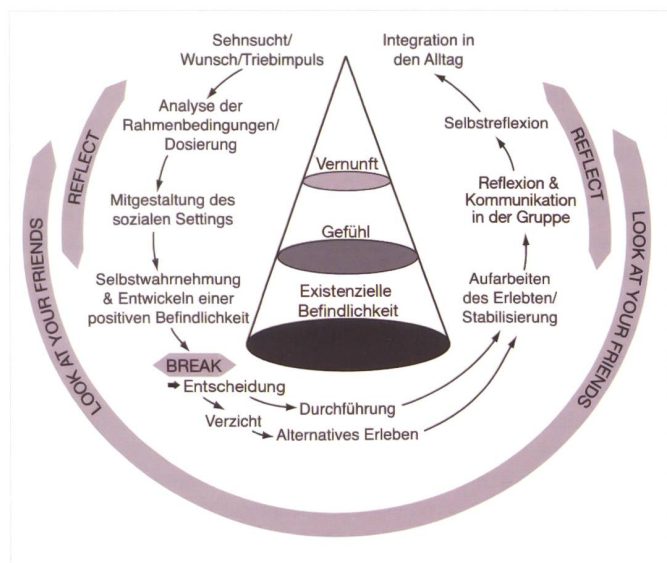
Sehnsucht/ Wunsch/Triebimpuls

Analyse der Rahmenbedingungen/ Dosierung

Mitgestaltung des sozialen Settings

Selbstwahrnehmung & Entwickeln einer positiven Befindlichkeit

BREAK

Entscheidung

Verzicht

Durchführung

Alternatives Erleben

Aufarbeiten des Erlebten/ Stabilisierung

Reflexion & Kommunikation in der Gruppe

Selbstreflexion

Integration in den Alltag

Vernunft

Gefühl

Existenzielle Befindlichkeit

REFLECT

REFLECT

LOOK AT YOUR FRIENDS

LOOK AT YOUR FRIENDS